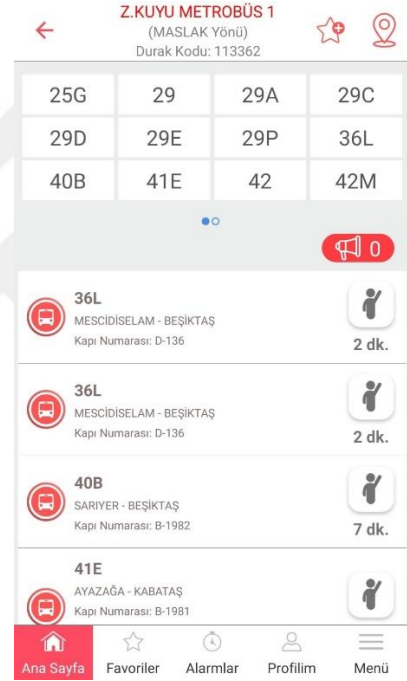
Z.KUYU METROBÜS 1
(MASLAK Yönü)
Durak Kodu: 113362

| 25G | 29 | 29A | 29C |
|---|---|---|---|
| 29D | 29E | 29P | 36L |
| 40B | 41E | 42 | 42M |

0

36L
MESCİDİSELAM - BEŞİKTAŞ
Kapı Numarası: D-136
2 dk.

36L
MESCİDİSELAM - BEŞİKTAŞ
Kapı Numarası: D-136
2 dk.

40B
SARIYER - BEŞİKTAŞ
Kapı Numarası: B-1982
7 dk.

41E
AYAZAĞA - KABATAŞ
Kapı Numarası: B-1981

Ana Sayfa Favoriler Alarmlar Profilim Menü